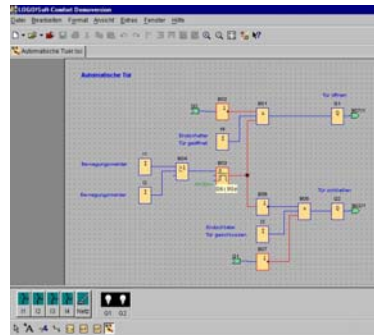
LOGO!Soft Comfort Demoversion
Datei Bearbeiten Format Ansicht Extras Fenster Hilfe
Automatische Tuer.lsc
Automatische Tür
B002
B001
Tür öffnen
Q1
I3
Endschalter für geöffnet
Bewegungsmelder
B004
B003
I1
I2
Bewegungsmelder
B006
B005
Tür schließen
Q2
Endschalter für geschlossen
I4
B007
I1 I2 I3 I4 Netz
Q1 Q2
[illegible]